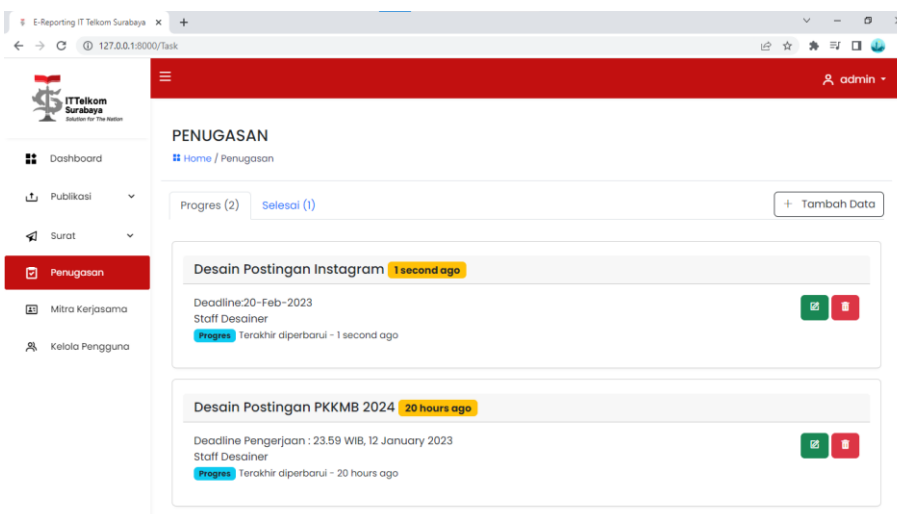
E-Reporting IT Telkom Surabaya ×

127.0.0.1:8000/Task

ITTelkom Surabaya
Solution for The Nation

admin

Dashboard

Publikasi

Surat

Penugasan

Mitra Kerjasama

Kelola Pengguna

PENUGASAN

Home / Penugasan

Progres (2)

Selesai (1)

+ Tambah Data

Desain Postingan Instagram 1 second ago

Deadline:20-Feb-2023
Staff Desainer
Progres Terakhir diperbarui - 1 second ago

Desain Postingan PKKMB 2024 20 hours ago

Deadline Pengerjaan : 23.59 WIB, 12 January 2023
Staff Desainer
Progres Terakhir diperbarui - 20 hours ago